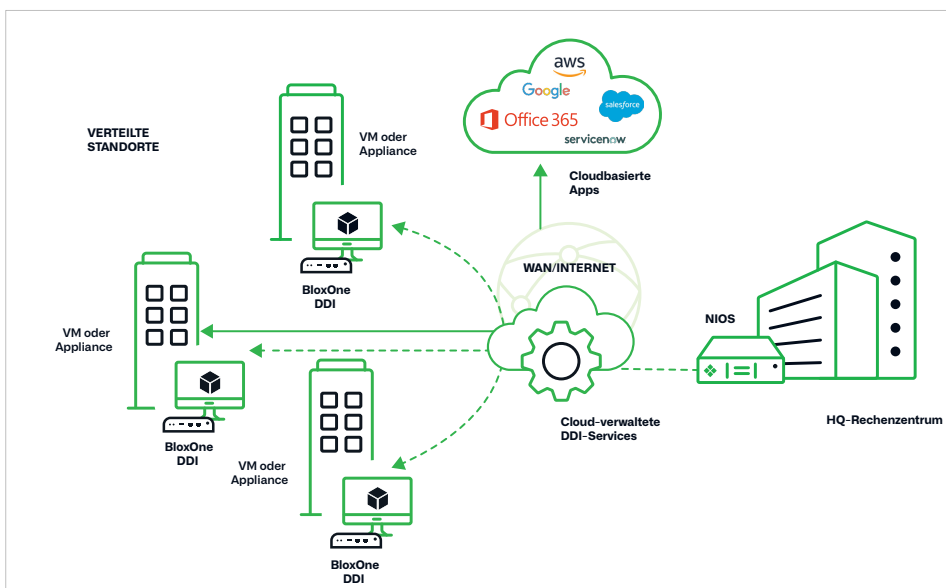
aws
Google
salesforce
Office 365
servicenow

VERTEILTE STANDORTE

VM oder Appliance

Cloudbasierte Apps

WAN/INTERNET

BloxOne DDI

NIOS

VM oder Appliance

BloxOne DDI

VM oder Appliance

Cloud-verwaltete DDI-Services

HQ-Rechenzentrum

BloxOne DDI